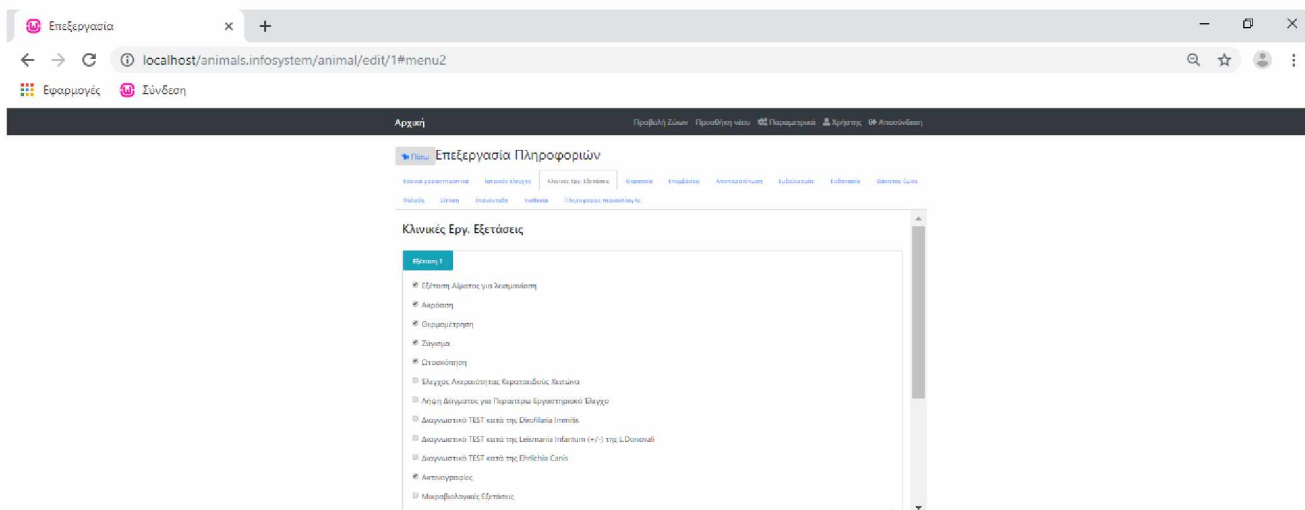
Επεξεργασία ×

localhost/animals.infosystem/animal/edit/1#menu2

Εφαρμογές Σύνδεση

Αρχική

Προβολή Ζώων Προσθήκη νέου Παραμετρικά Χρήστης Αποσύνδεση

Πίσω Επεξεργασία Πληροφοριών

Βασικά χαρακτηριστικά Ιατρικός έλεγχος Κλινικές Εργ. Εξετάσεις Καρδιολογία Επεμβάσεις Αποπαρασίτωση Εμβολιασμός Ευθανασία Θάνατος ζώου Φιλοξενία Σίτιση Υιοθεσία Πληροφορίες περισυλλογής

Κλινικές Εργ. Εξετάσεις

Εξέταση 1

Εξέταση Αίματος για λεισμανίαση

Ακρόαση

Θερμομέτρηση

Ζύγισμα

Ωτοσκόπηση

Έλεγχος Ακεραιότητας Κερατοειδούς Χιτώνα

Λήψη Δείγματος για Περαιτέρω Εργαστηριακό Έλεγχο

Διαγνωστικό TEST κατά της Dirofilaria Immitis

Διαγνωστικό TEST κατά της Leismania Infantum (+/-) της L.Donovani

Διαγνωστικό TEST κατά της Ehrlichia Canis

Ακτινογραφίες

Μικροβιολογικές Εξετάσεις